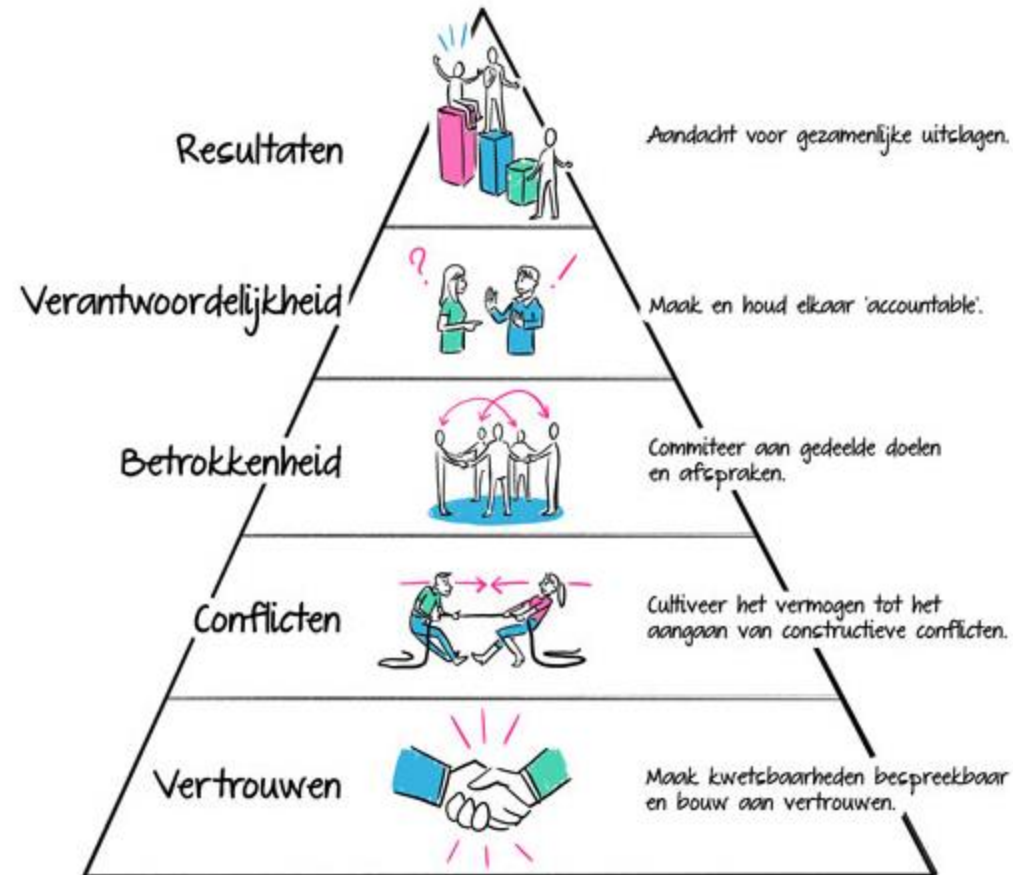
Resultaten

Aandacht voor gezamenlijke uitslagen.

Verantwoordelijkheid

Maak en houd elkaar 'accountable'.

Betrokkenheid

Commiteer aan gedeelde doelen en afspraken.

Conflicten

Cultiveer het vermogen tot het aangaan van constructieve conflicten.

Vertrouwen

Maak kwetsbaarheden bespreekbaar en bouw aan vertrouwen.